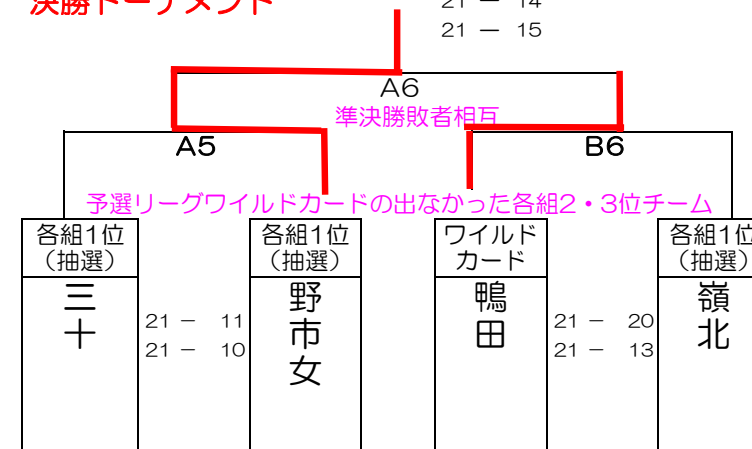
決勝トーナメント

21 ー 14
21 ー 15

A6
準決勝敗者相互

A5

B6

予選リーグワイルドカードの出なかった各組2・3位チーム

各組1位
（抽選）
三
十

21 ー 11
21 ー 10

各組1位
（抽選）
野
市
女

ワイルド
カード
鴨
田

21 ー 20
21 ー 13

各組1位
（抽選）
嶺
北